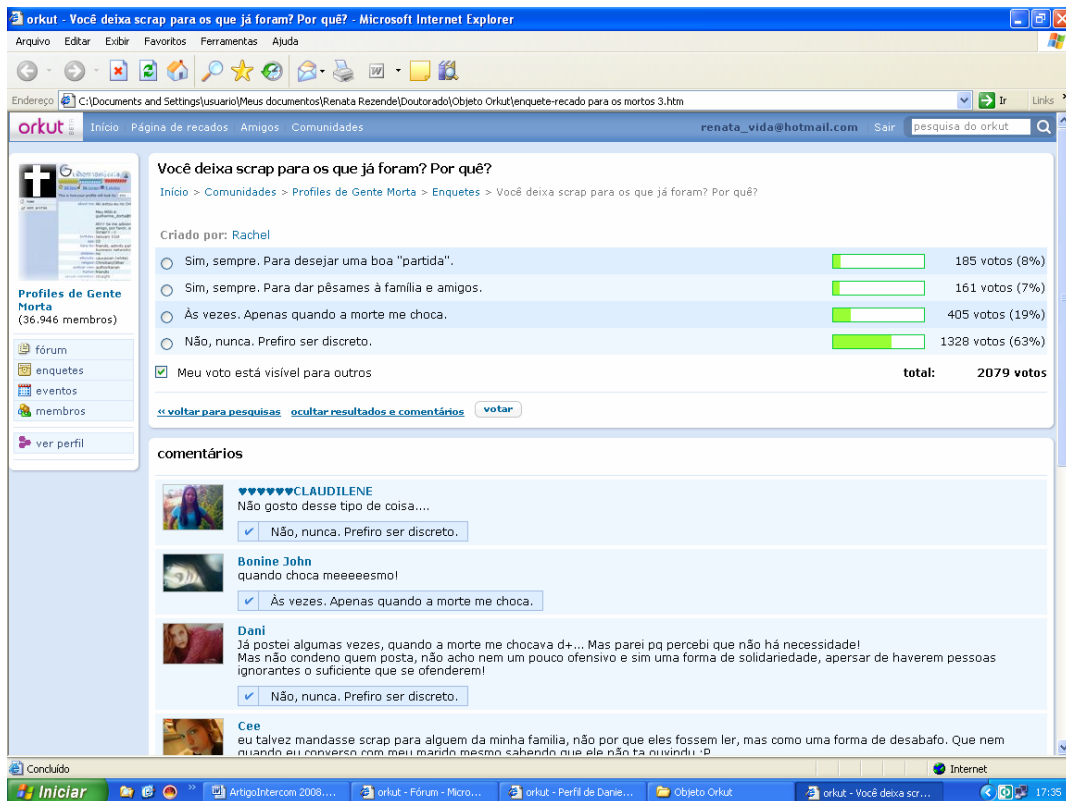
orkut - Você deixa scrap para os que já foram? Por quê? - Microsoft Internet Explorer

Arquivo Editar Exibir Favoritos Ferramentas Ajuda

Endereço C:\Documents and Settings\usuario\Meus documentos\Renata Rezende\Doutorado\Objeto Orkut\enquete-recado para os mortos 3.htm

Ir Links

orkut Início Página de recados Amigos Comunidades renata_vida@hotmail.com Sair pesquisa do orkut

Profiles de Gente Morta
(36.946 membros)

fórum
enquetes
eventos
membros
ver perfil

Você deixa scrap para os que já foram? Por quê?

Início > Comunidades > Profiles de Gente Morta > Enquetes > Você deixa scrap para os que já foram? Por quê?

Criado por: Rachel

| | |
|---|---|
| Sim, sempre. Para desejar uma boa "partida". | 185 votos (8%) |
| Sim, sempre. Para dar pêsames à família e amigos. | 161 votos (7%) |
| Às vezes. Apenas quando a morte me choca. | 405 votos (19%) |
| Não, nunca. Prefiro ser discreto. | 1328 votos (63%) |

Meu voto está visível para outros total: 2079 votos

« voltar para pesquisas ocultar resultados e comentários votar

comentários

♥♥♥♥♥♥CLAUDILENE
Não gosto desse tipo de coisa....
Não, nunca. Prefiro ser discreto.

Bonine John
quando choca meeeeesmo!
Às vezes. Apenas quando a morte me choca.

Dani
Já postei algumas vezes, quando a morte me chocava d+... Mas parei pq percebi que não há necessidade!
Mas não condeno quem posta, não acho nem um pouco ofensivo e sim uma forma de solidariedade, apersar de haverem pessoas ignorantes o suficiente que se ofenderem!
Não, nunca. Prefiro ser discreto.

Cee
eu talvez mandasse scrap para alguem da minha familia, não por que eles fossem ler, mas como uma forma de desabafo. Que nem quando eu converso com meu marido mesmo sabendo que ele não ta ouvindo :P

Concluído Internet

Iniciar ArtigoIntercom 2008.... orkut - Fórum - Micro... orkut - Perfil de Danie... Objeto Orkut orkut - Você deixa scr... 17:35